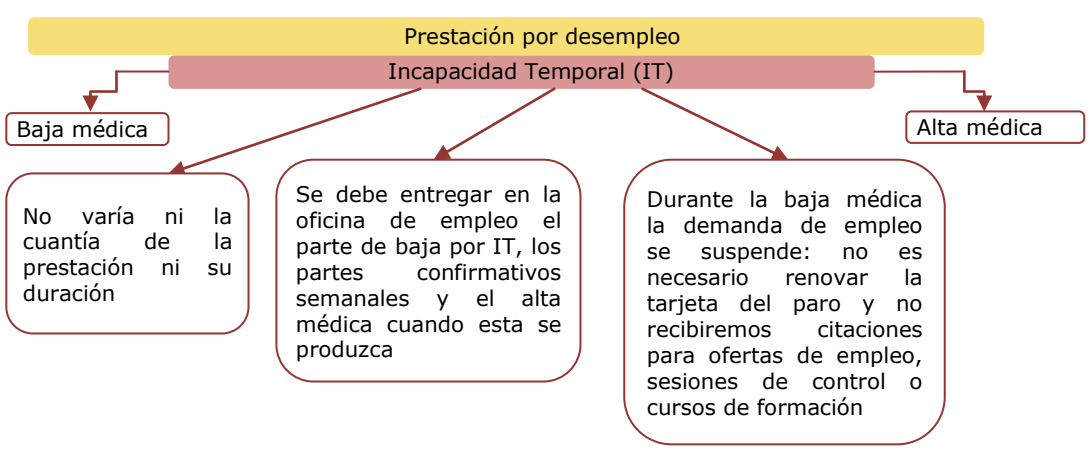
Prestación por desempleo

Incapacidad Temporal (IT)

Baja médica

Alta médica

No varía ni la cuantía de la prestación ni su duración

Se debe entregar en la oficina de empleo el parte de baja por IT, los partes confirmativos semanales y el alta médica cuando esta se produzca

Durante la baja médica la demanda de empleo se suspende: no es necesario renovar la tarjeta del paro y no recibiremos citaciones para ofertas de empleo, sesiones de control o cursos de formación